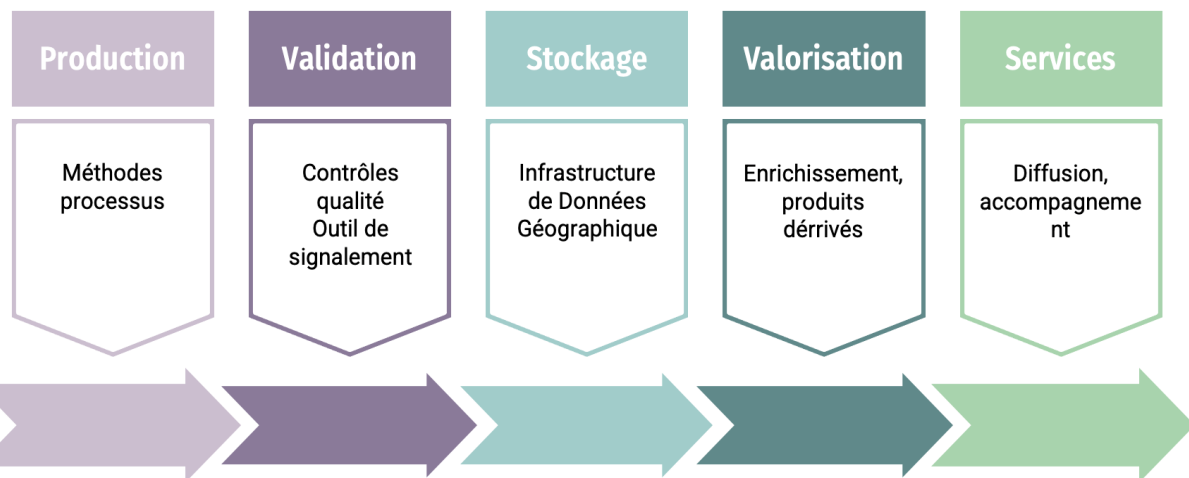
Production

Méthodes processus

Validation

Contrôles qualité
Outil de signalement

Stockage

Infrastructure de Données Géographique

Valorisation

Enrichissement, produits dérrivés

Services

Diffusion, accompagnement